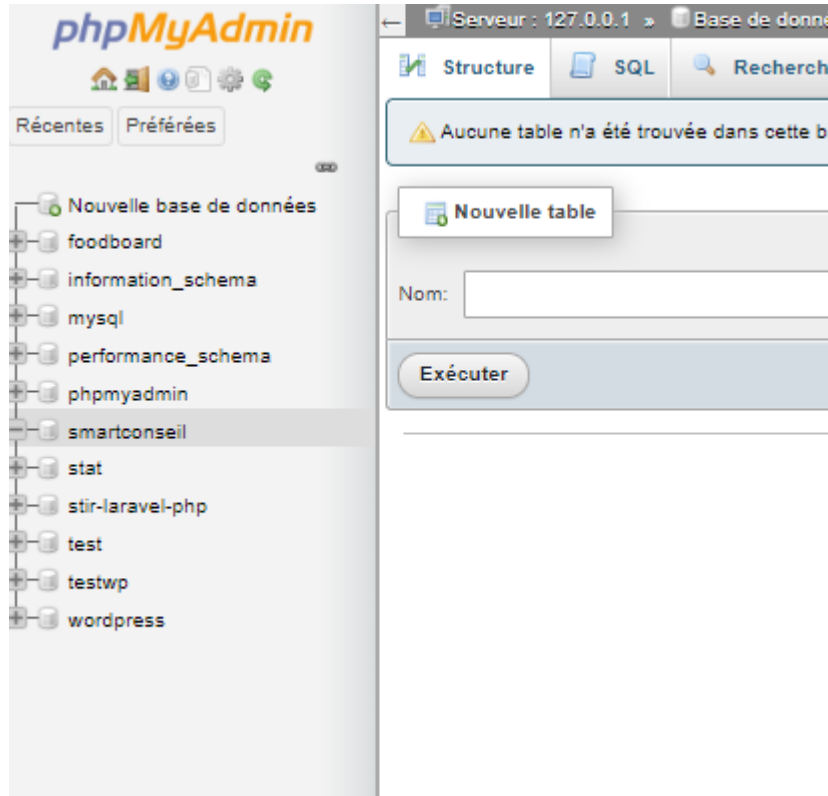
phpMyAdmin

Récentes Préférées

Nouvelle base de données
foodboard
information_schema
mysql
performance_schema
phpmyadmin
smartconseil
stat
stir-laravel-php
test
testwp
wordpress

Serveur : 127.0.0.1 » Base de donn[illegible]

Structure SQL Recherch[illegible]

Aucune table n'a été trouvée dans cette b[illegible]

Nouvelle table

Nom:

Exécuter